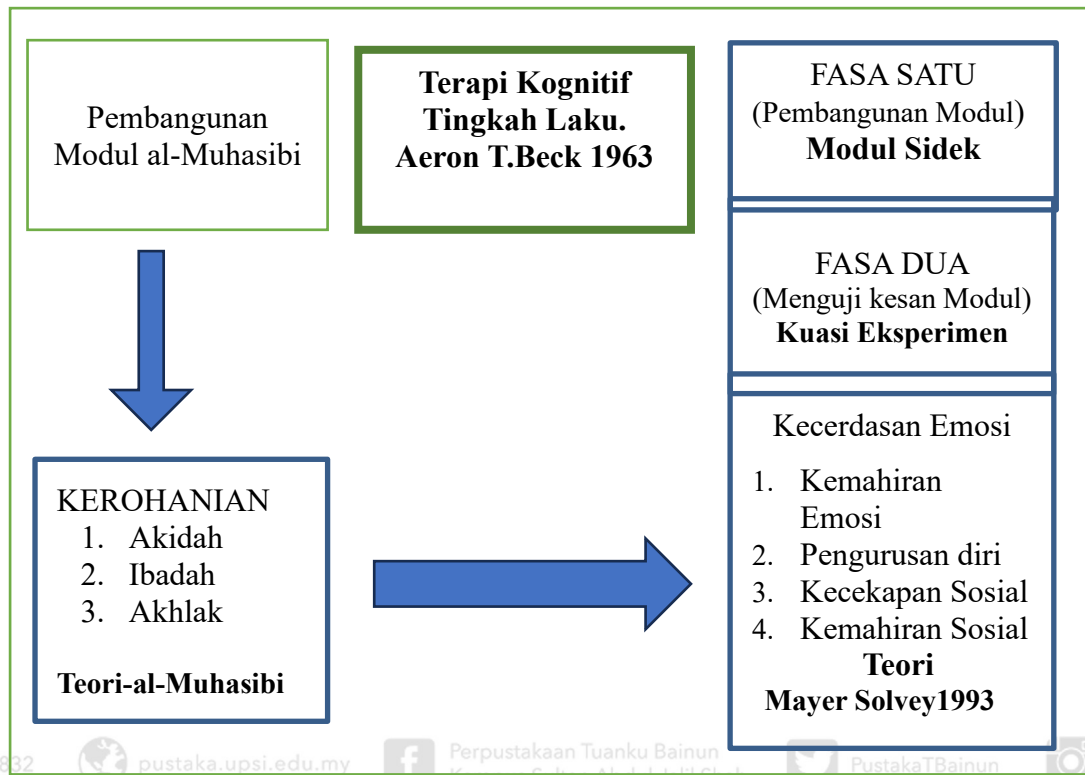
Pembangunan Modul al-Muhasibi

Terapi Kognitif Tingkah Laku. Aeron T.Beck 1963

FASA SATU
(Pembangunan Modul)
Modul Sidek

FASA DUA
(Menguji kesan Modul)
Kuasi Eksperimen

Kecerdasan Emosi
1. Kemahiran Emosi
2. Pengurusan diri
3. Kecekapan Sosial
4. Kemahiran Sosial
Teori
Mayer Solvey1993

KEROHANIAN
1. Akidah
2. Ibadah
3. Akhlak

Teori-al-Muhasibi

832 pustaka.upsi.edu.my Perpustakaan Tuanku Bainun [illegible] PustakaTBainun